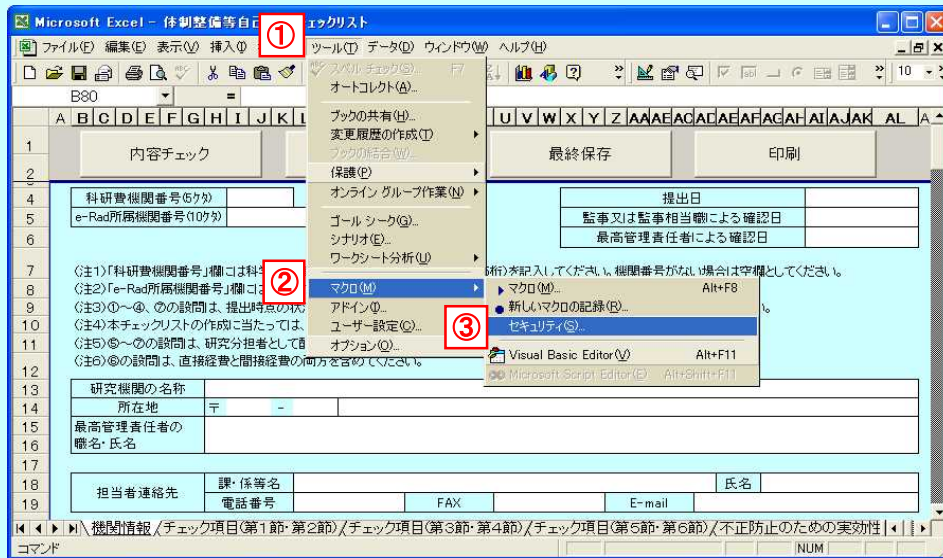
Microsoft Excel - 体制整備等自己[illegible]ェックリスト

① ② ③

ファイル(F) 編集(E) 表示(V) 挿入(I) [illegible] ツール(T) データ(D) ウィンドウ(W) ヘルプ(H)

B80 =

A B C D E F G H I J K L U V W X Y Z AA AB AC AD AE AF AG AH AI AJ AK AL A

スペル チェック(S)... F7
オートコレクト(A)...
ブックの共有(H)...
変更履歴の作成(T)
ブックの結合(W)...
保護(P)
オンライン グループ作業(N)
ゴール シーク(G)...
シナリオ(E)...
ワークシート分析(U)
マクロ(M)
アドイン(I)...
ユーザー設定(C)...
オプション(O)...

マクロ(M)... Alt+F8
新しいマクロの記録(R)...
セキュリティ(S)...
Visual Basic Editor(V) Alt+F11
Microsoft Script Editor(E) Alt+Shift+F11

| | | |
|---|---|---|
| 1 | 内容チェック | 最終保存 | 印刷 |

| 4 | 科研費機関番号(5ケタ) | | 提出日 | |
|---|---|---|---|---|
| 5 | e-Rad所属機関番号(10ケタ) | | 監事又は監事相当職による確認日 | |
| 6 | | | 最高管理責任者による確認日 | |

7 (注1)「科研費機関番号」欄には科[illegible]桁)を記入してください。機関番号がない場合は空欄としてください。
8 (注2)「e-Rad所属機関番号」欄には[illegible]
9 (注3)①～④、⑦の設問は、提出時点の状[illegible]い。
10 (注4)本チェックリストの作成に当たっては、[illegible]
11 (注5)⑤～⑦の設問は、研究分担者として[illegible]
12 (注6)⑥の設問は、直接経費と間接経費の両方を含めてください。

| 13 | 研究機関の名称 | | | | | |
|---|---|---|---|---|---|---|
| 14 | 所在地 | 〒 - | | | | |
| 15-16 | 最高管理責任者の職名・氏名 | | | | | |
| 18 | 担当者連絡先 | 課・係等名 | | | 氏名 | |
| 19 | | 電話番号 | FAX | | E-mail | |

機関情報 / チェック項目(第1節・第2節) / チェック項目(第3節・第4節) / チェック項目(第5節・第6節) / 不正防止のための実効性

コマンド NUM